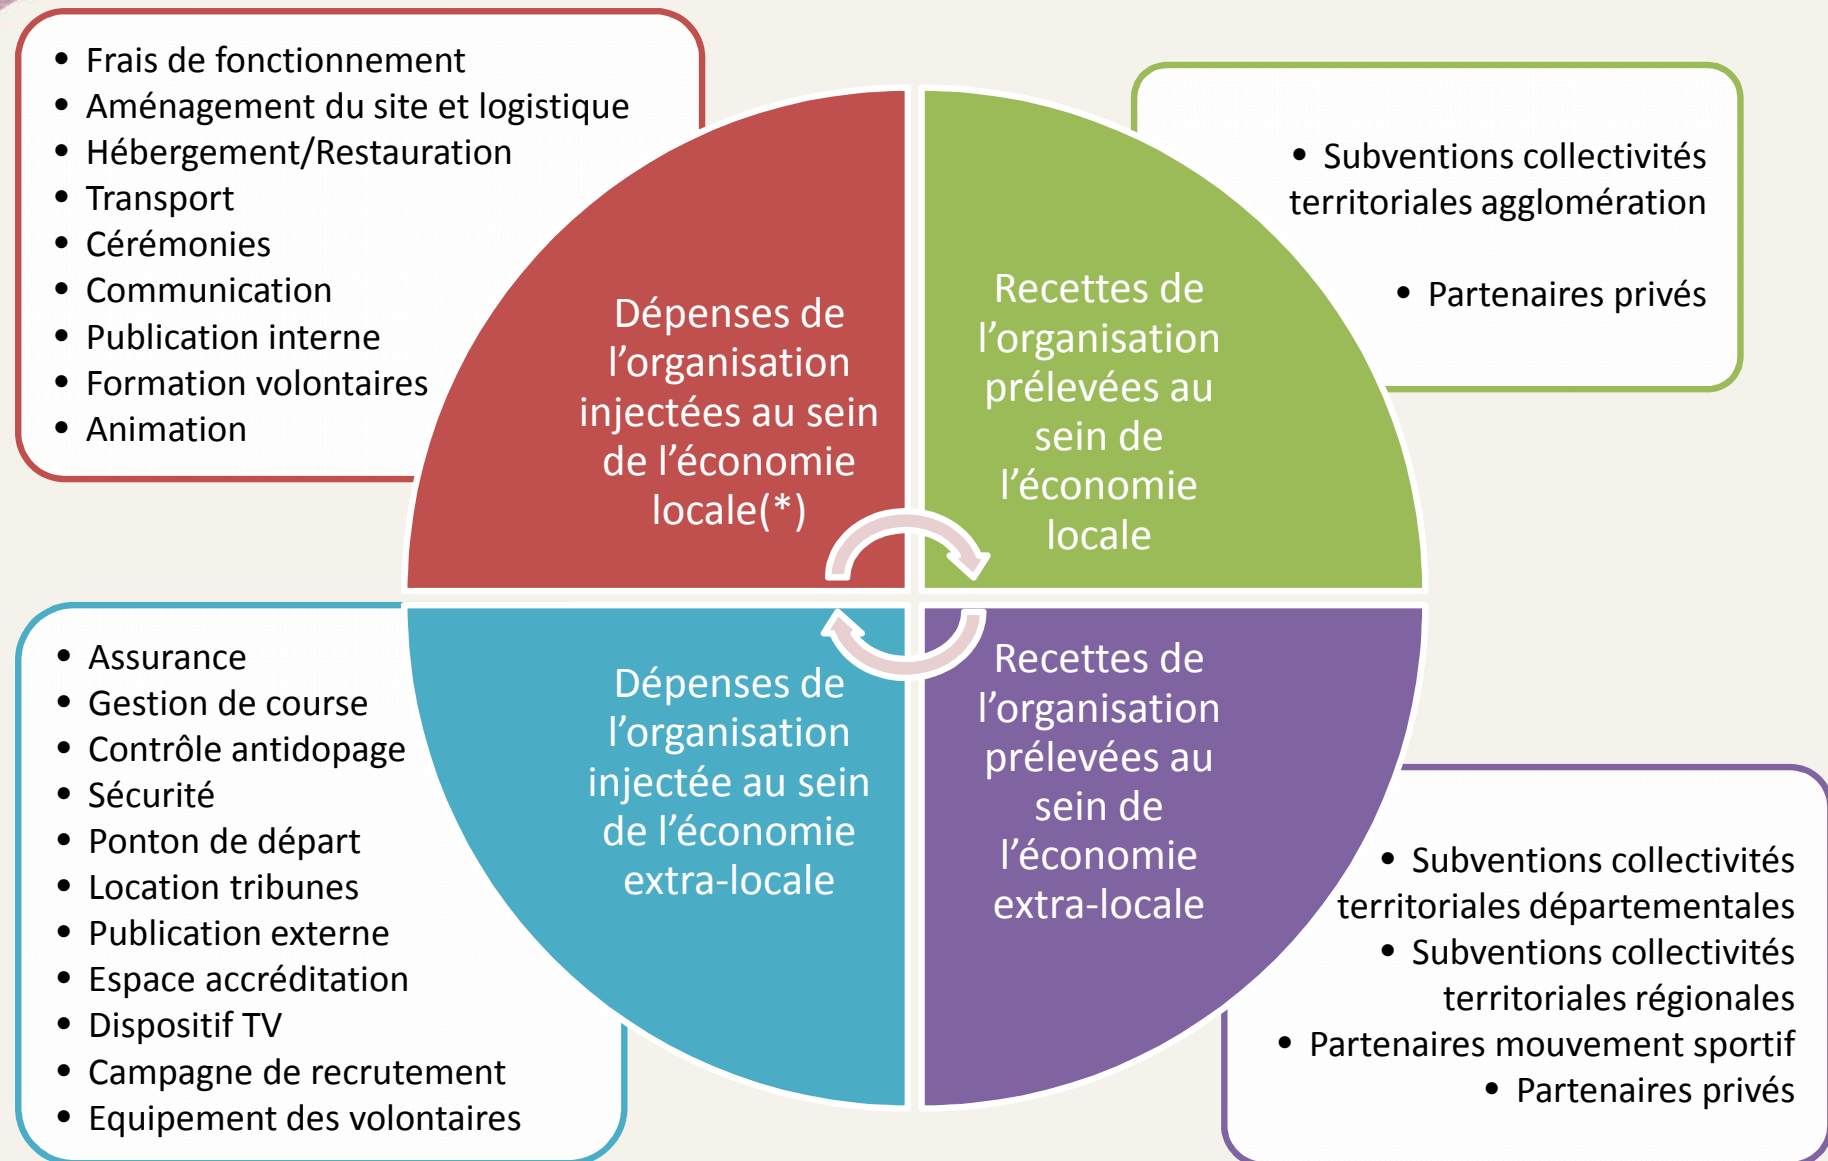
- Frais de fonctionnement
- Aménagement du site et logistique
- Hébergement/Restauration
- Transport
- Cérémonies
- Communication
- Publication interne
- Formation volontaires
- Animation

Dépenses de l’organisation injectées au sein de l’économie locale(*)

Recettes de l’organisation prélevées au sein de l’économie locale

- Subventions collectivités territoriales agglomération
- Partenaires privés

- Assurance
- Gestion de course
- Contrôle antidopage
- Sécurité
- Ponton de départ
- Location tribunes
- Publication externe
- Espace accréditation
- Dispositif TV
- Campagne de recrutement
- Equipement des volontaires

Dépenses de l’organisation injectée au sein de l’économie extra-locale

Recettes de l’organisation prélevées au sein de l’économie extra-locale

- Subventions collectivités territoriales départementales
- Subventions collectivités territoriales régionales
- Partenaires mouvement sportif
- Partenaires privés